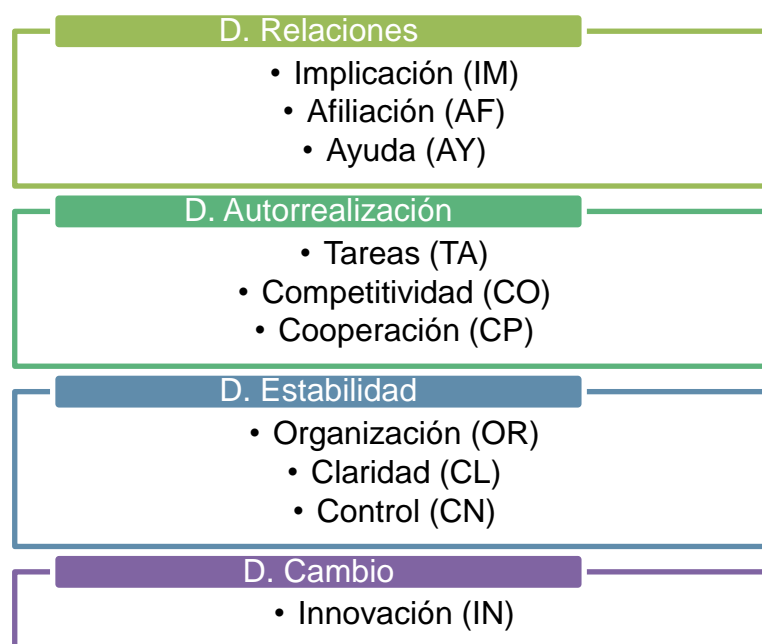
D. Relaciones

• Implicación (IM)
• Afiliación (AF)
• Ayuda (AY)

D. Autorrealización

• Tareas (TA)
• Competitividad (CO)
• Cooperación (CP)

D. Estabilidad

• Organización (OR)
• Claridad (CL)
• Control (CN)

D. Cambio

• Innovación (IN)